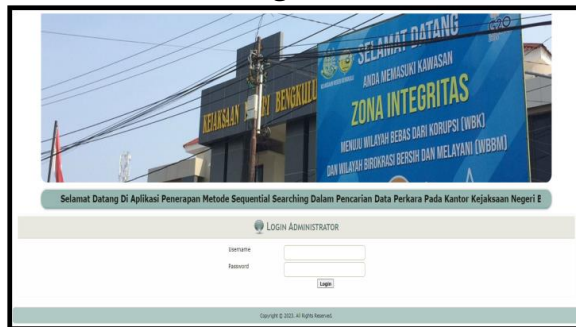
KEJAKSAAN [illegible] BENGKULU

SELAMAT DATANG
ANDA MEMASUKI KAWASAN
ZONA INTEGRITAS
MENUJU WILAYAH BEBAS DARI KORUPSI (WBK)
DAN WILAYAH BIROKRASI BERSIH DAN MELAYANI (WBBM)

Selamat Datang Di Aplikasi Penerapan Metode Sequential Searching Dalam Pencarian Data Perkara Pada Kantor Kejaksaan Negeri B

LOGIN ADMINISTRATOR

Username

Password

Login

Copyright © 2022. All Rights Reserved.